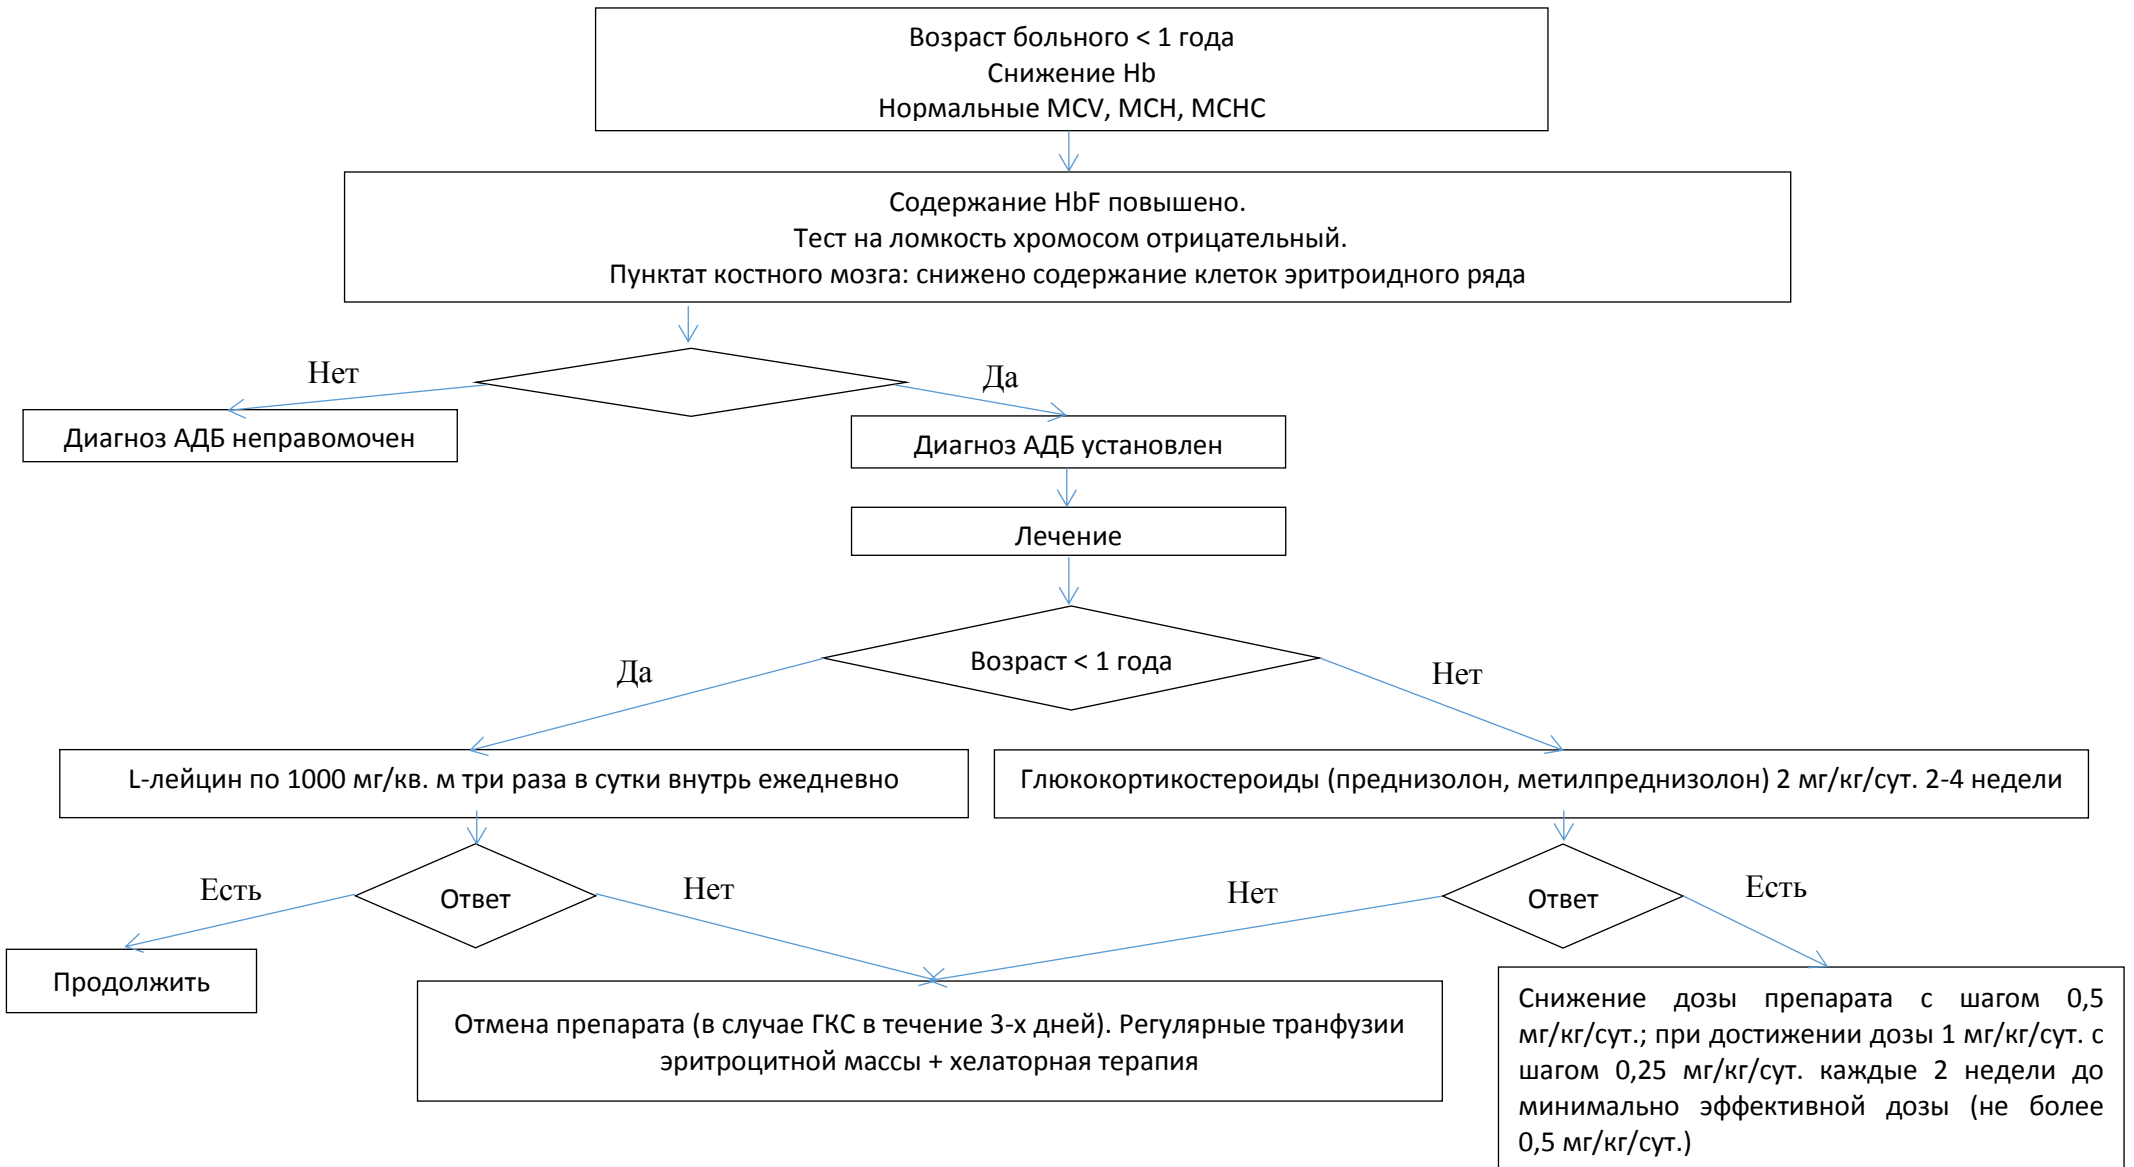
Возраст больного < 1 года
Снижение Hb
Нормальные MCV, MCH, MCHC

Содержание HbF повышено.
Тест на ломкость хромосом отрицательный.
Пунктат костного мозга: снижено содержание клеток эритроидного ряда

Нет

Да

Диагноз АДБ неправомочен

Диагноз АДБ установлен

Лечение

Да

Возраст < 1 года

Нет

L-лейцин по 1000 мг/кв. м три раза в сутки внутрь ежедневно

Глюкокортикостероиды (преднизолон, метилпреднизолон) 2 мг/кг/сут. 2-4 недели

Есть

Ответ

Нет

Нет

Ответ

Есть

Продолжить

Отмена препарата (в случае ГКС в течение 3-х дней). Регулярные транфузии эритроцитной массы + хелаторная терапия

Снижение дозы препарата с шагом 0,5 мг/кг/сут.; при достижении дозы 1 мг/кг/сут. с шагом 0,25 мг/кг/сут. каждые 2 недели до минимально эффективной дозы (не более 0,5 мг/кг/сут.)